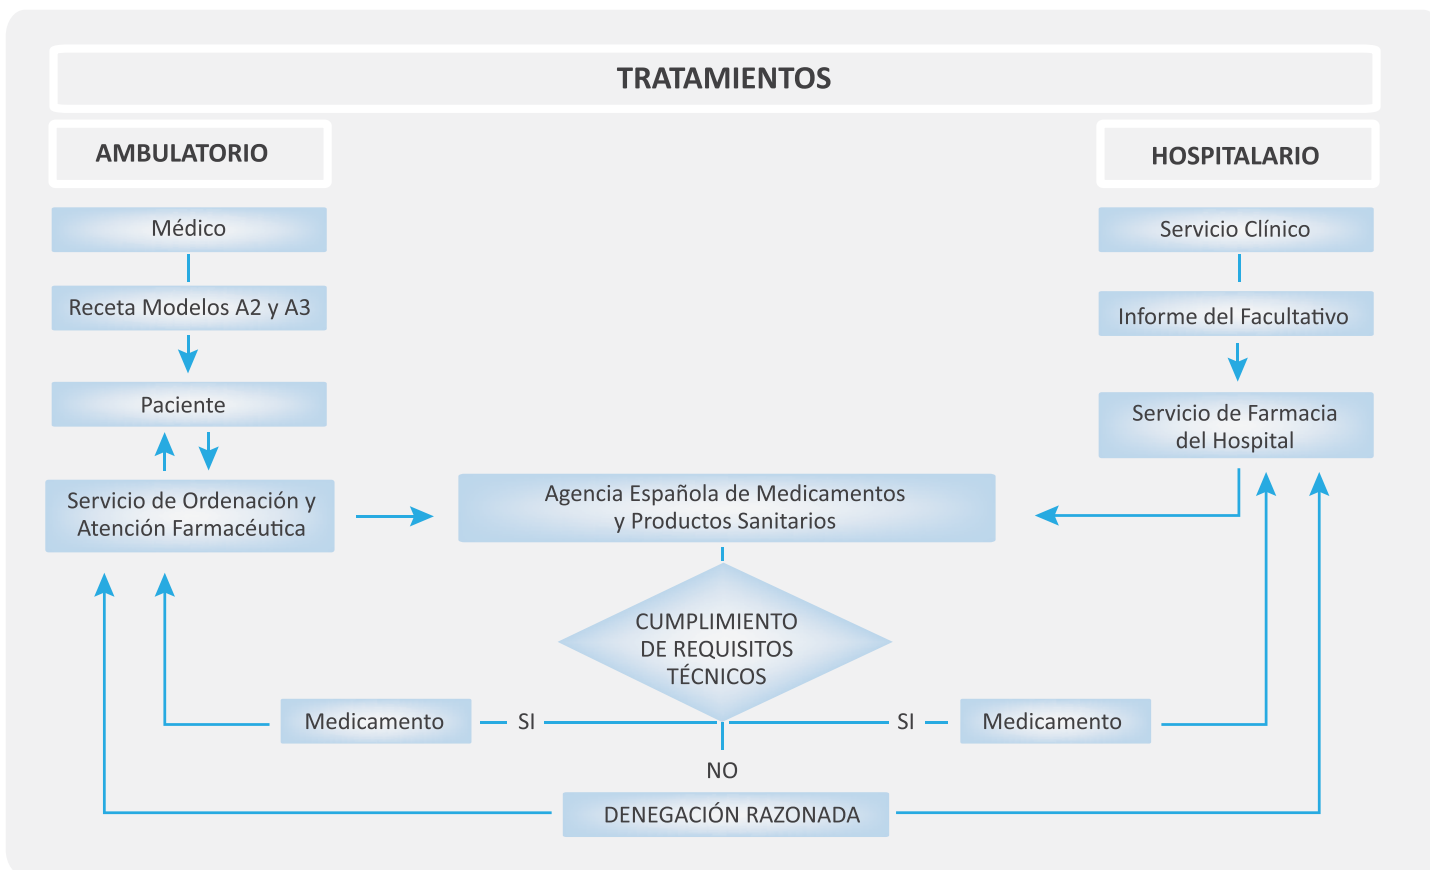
TRATAMIENTOS

AMBULATORIO

HOSPITALARIO

Médico

Receta Modelos A2 y A3

Paciente

Servicio de Ordenación y Atención Farmacéutica

Servicio Clínico

Informe del Facultativo

Servicio de Farmacia del Hospital

Agencia Española de Medicamentos y Productos Sanitarios

CUMPLIMIENTO DE REQUISITOS TÉCNICOS

Medicamento

SI

SI

Medicamento

NO

DENEGACIÓN RAZONADA